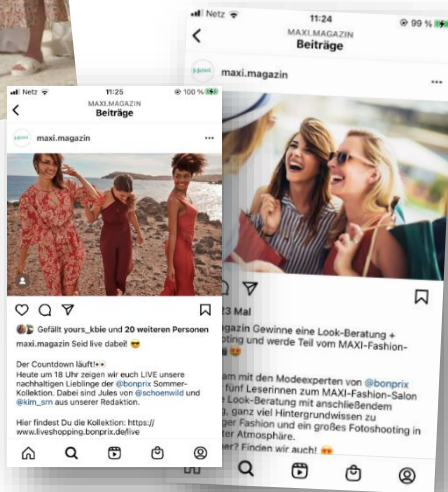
Netz 11:24 99 %
MAXI.MAGAZIN
Beiträge
maxi.magazin

3 Mal
agazin Gewinne eine Look-Beratung + oting und werde Teil vom MAXI-Fashion-

am mit den Modeexperten von @bonprix fünf Leserinnen zum MAXI-Fashion-Salon Look-Beratung mit anschließendem g, ganz viel Hintergrundwissen zu ger Fashion und ein großes Fotoshooting in rer Atmosphäre.
r? Finden wir auch!

Netz 11:25 100 %
MAXI.MAGAZIN
Beiträge
maxi.magazin

Gefällt yours_kbie und 20 weiteren Personen
maxi.magazin Seid live dabei! 😎

Der Countdown läuft!👀
Heute um 18 Uhr zeigen wir euch LIVE unsere nachhaltigen Lieblinge der @bonprix Sommer-Kollektion. Dabei sind Jules von @schoenwild und @kim_srn aus unserer Redaktion.

Hier findest Du die Kollektion: https://www.liveshopping.bonprix.de/live